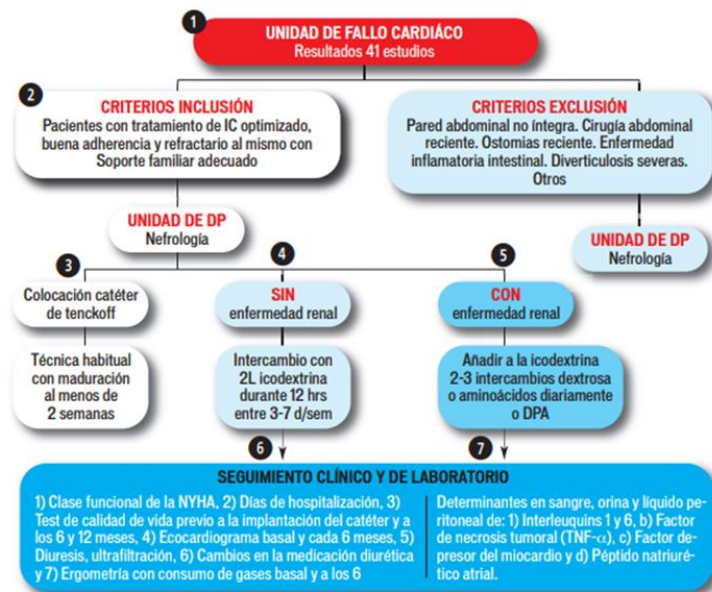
1

UNIDAD DE FALLO CARDÍACO
Resultados 41 estudios

2

CRITERIOS INCLUSIÓN
Pacientes con tratamiento de IC optimizado, buena adherencia y refractario al mismo con Soporte familiar adecuado

CRITERIOS EXCLUSIÓN
Pared abdominal no íntegra. Cirugía abdominal reciente. Ostomias reciente. Enfermedad inflamatoria intestinal. Diverticulosis severas. Otros

UNIDAD DE DP
Nefrología

UNIDAD DE DP
Nefrología

3

4

5

Colocación catéter de tenckoff

SIN
enfermedad renal

CON
enfermedad renal

Técnica habitual con maduración al menos de 2 semanas

Intercambio con 2L icodextrina durante 12 hrs entre 3-7 d/sem

Añadir a la icodextrina 2-3 intercambios dextrosa o aminoácidos diariamente o DPA

6

7

SEGUIMIENTO CLÍNICO Y DE LABORATORIO

1) Clase funcional de la NYHA, 2) Días de hospitalización, 3) Test de calidad de vida previo a la implantación del catéter y a los 6 y 12 meses, 4) Ecocardiograma basal y cada 6 meses, 5) Diuresis, ultrafiltración, 6) Cambios en la medicación diurética y 7) Ergometría con consumo de gases basal y a los 6

Determinantes en sangre, orina y líquido peritoneal de: 1) Interleuquins 1 y 6, b) Factor de necrosis tumoral (TNF-$\alpha$), c) Factor depresor del miocardio y d) Péptido natriurético atrial.